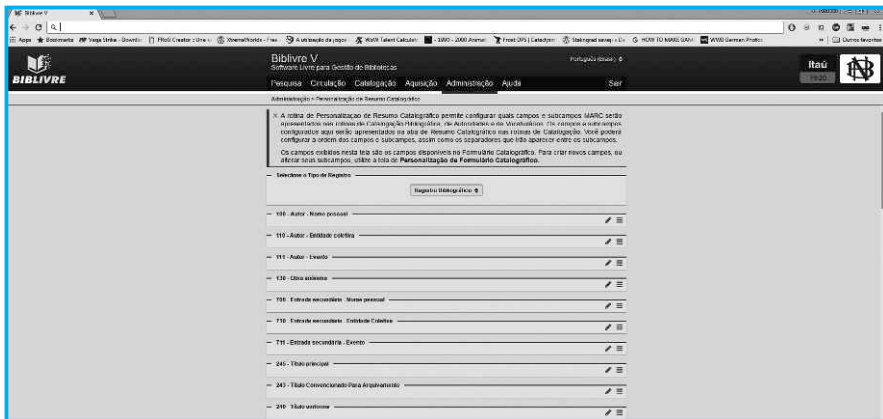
Biblivre V

Apps Bookmarks Mega Strike - Downlo... FRoll Creator | Urna... XtremeWorlds - Free... A utilização do jogos... WoW Talent Calculat... 1990 - 2000 Animat... Frost DPS | Cataclysm... Stalingrad estagio - En... HOW TO MAKE GAM... WWII German Photos... Outros favoritos

BIBLIVRE

Biblivre V
Software Livre para Gestão de Bibliotecas

Português (Brasil)

Pesquisa Circulação Catalogação Aquisição Administração Ajuda Sair

Itaú

Administração » Personalização de Resumo Catalográfico

A rotina de Personalização de Resumo Catalográfico permite configurar quais campos e subcampos MARC serão apresentados nas rotinas de Catalogação Bibliográfica, de Autoridades e de Vocabulário. Os campos e subcampos configurados aqui serão apresentados na aba de Resumo Catalográfico nas rotinas de Catalogação. Você poderá configurar a ordem dos campos e subcampos, assim como os separadores que irão aparecer entre os subcampos.

Os campos exibidos nesta tela são os campos disponíveis no Formulário Catalográfico. Para criar novos campos, ou alterar seus subcampos, utilize a tela de Personalização do Formulário Catalográfico.

Selecione o Tipo de Registro

Registro Bibliográfico

100 - Autor - Nome pessoal

110 - Autor - Entidade coletiva

111 - Autor - Evento

130 - Obra anônima

700 - Entrada secundária - Nome pessoal

710 - Entrada secundária - Entidade Coletiva

711 - Entrada secundária - Evento

245 - Título principal

243 - Título Convencionado Para Arquivamento

240 - Título uniforme